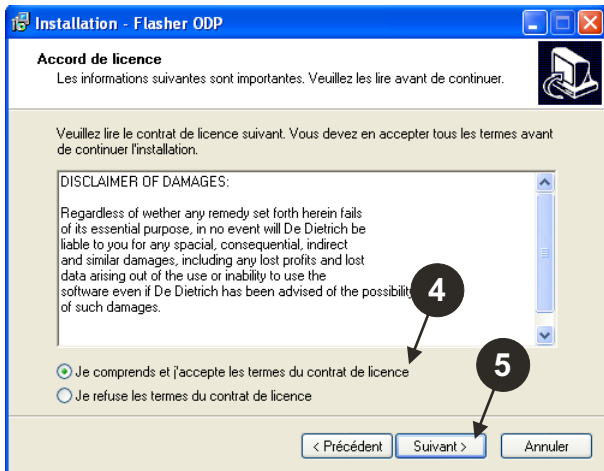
Installation - Flasher ODP

Accord de licence
Les informations suivantes sont importantes. Veuillez les lire avant de continuer.

Veuillez lire le contrat de licence suivant. Vous devez en accepter tous les termes avant de continuer l'installation.

DISCLAIMER OF DAMAGES:

Regardless of wether any remedy set forth herein fails of its essential purpose, in no event will De Dietrich be liable to you for any spacial, consequential, indirect and similar damages, including any lost profits and lost data arising out of the use or inability to use the software even if De Dietrich has been advised of the possibility of such damages.

4

Je comprends et j'accepte les termes du contrat de licence

5

Je refuse les termes du contrat de licence

< Précédent
Suivant >
Annuler